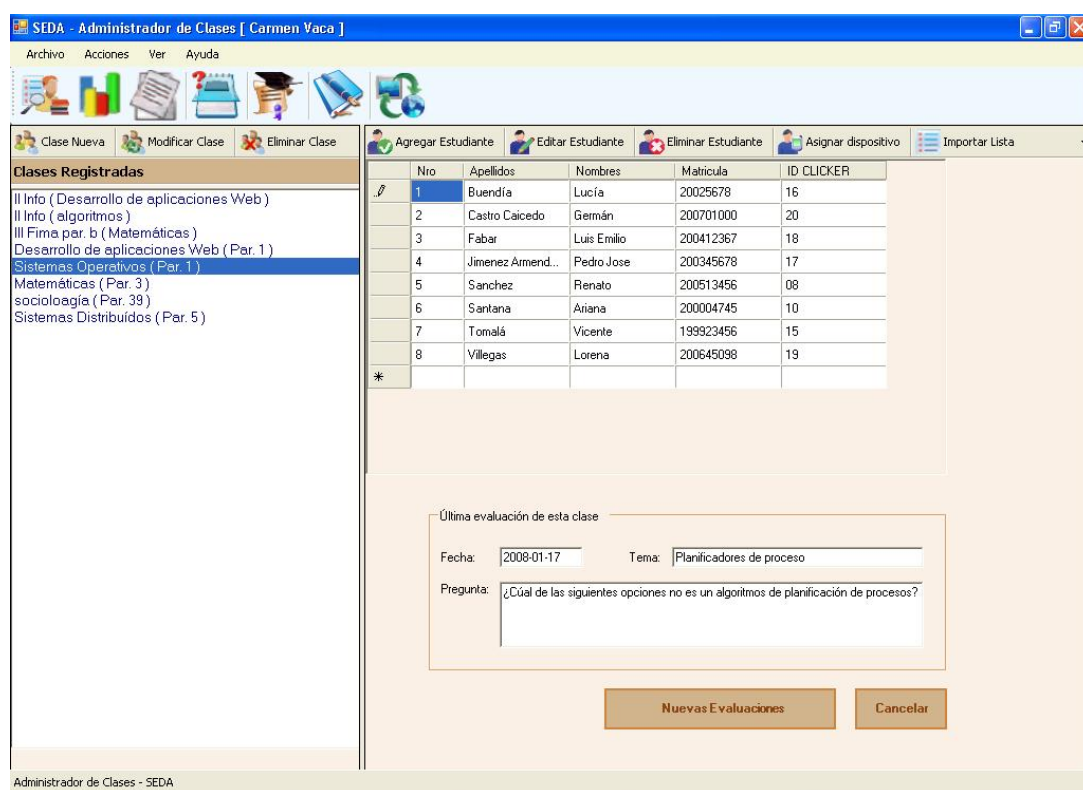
SEDA - Administrador de Clases [ Carmen Vaca ]

Archivo Acciones Ver Ayuda

Clase Nueva Modificar Clase Eliminar Clase

Clases Registradas

II Info ( Desarrollo de aplicaciones Web )
II Info ( algoritmos )
III Fima par. b ( Matemáticas )
Desarrollo de aplicaciones Web ( Par. 1 )
Sistemas Operativos ( Par. 1 )
Matemáticas ( Par. 3 )
socioloagía ( Par. 39 )
Sistemas Distribuídos ( Par. 5 )

Agregar Estudiante Editar Estudiante Eliminar Estudiante Asignar dispositivo Importar Lista

| | Nro | Apellidos | Nombres | Matricula | ID CLICKER |
|---|---|---|---|---|---|
| | 1 | Buendía | Lucía | 20025678 | 16 |
| | 2 | Castro Caicedo | Germán | 200701000 | 20 |
| | 3 | Fabar | Luis Emilio | 200412367 | 18 |
| | 4 | Jimenez Armend... | Pedro Jose | 200345678 | 17 |
| | 5 | Sanchez | Renato | 200513456 | 08 |
| | 6 | Santana | Ariana | 200004745 | 10 |
| | 7 | Tomalá | Vicente | 199923456 | 15 |
| | 8 | Villegas | Lorena | 200645098 | 19 |
| * | | | | | |

Última evaluación de esta clase

Fecha: 2008-01-17 Tema: Planificadores de proceso

Pregunta: ¿Cúal de las siguientes opciones no es un algoritmos de planificación de procesos?

Nuevas Evaluaciones Cancelar

Administrador de Clases - SEDA